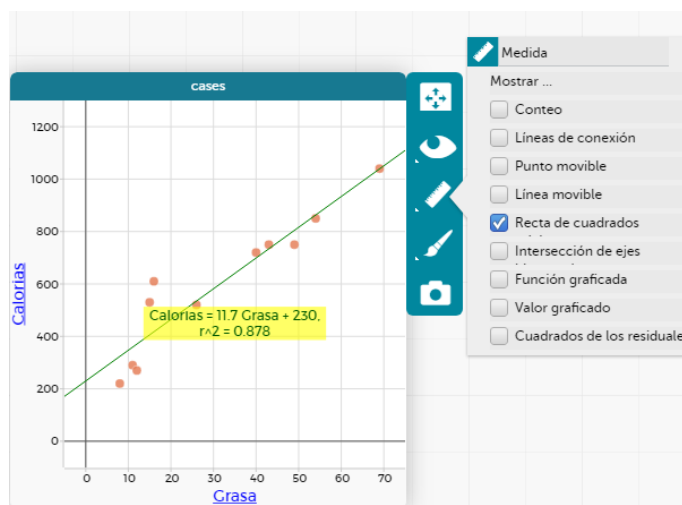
cases

1200
1000
800
600
400
200
0

Calorias

-0 10 20 30 40 50 60 70

Grasa

Calorias = 11.7 Grasa + 230,
r^2 = 0.878

Medida

Mostrar ...

Conteo

Líneas de conexión

Punto movible

Línea movible

Recta de cuadrados

Intersección de ejes

Función graficada

Valor graficado

Cuadrados de los residuale